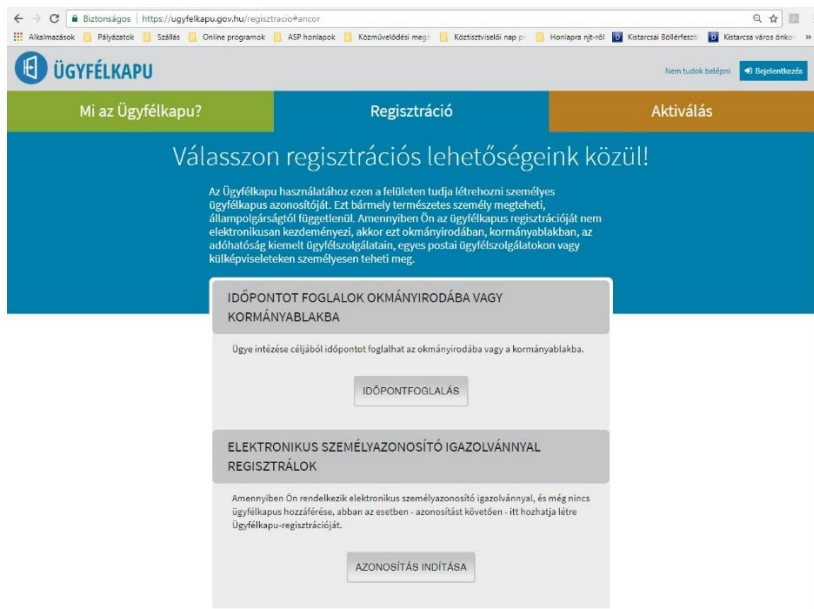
Biztonságos | https://ugyfelkapu.gov.hu/regisztracio#ancor

Alkalmazások Pályázatok Szállás Online programok ASP honlapok Közművelődési meg Köztisztviselői nap Honlapra njt-ről Kistarcsai Böllérfeszt Kistarcsa város önko

ÜGYFÉLKAPU

Nem tudok belépni Bejelentkezés

Mi az Ügyfélkapu?

Regisztráció

Aktiválás

Válasszon regisztrációs lehetőségeink közül!

Az Ügyfélkapu használatához ezen a felületen tudja létrehozni személyes ügyfélkapus azonosítóját. Ezt bármely természetes személy megteheti, állampolgárságtól függetlenül. Amennyiben Ön az ügyfélkapus regisztrációját nem elektronikusan kezdeményezi, akkor ezt okmányirodában, kormányablakban, az adóhatóság kiemelt ügyfélszolgálatain, egyes postai ügyfélszolgálatokon vagy külképviseleteken személyesen teheti meg.

IDŐPONTOT FOGLALOK OKMÁNYIRODÁBA VAGY KORMÁNYABLAKBA

Ügye intézése céljából időpontot foglalhat az okmányirodába vagy a kormányablakba.

IDŐPONTFOGLALÁS

ELEKTRONIKUS SZEMÉLYAZONOSÍTÓ IGAZOLVÁNNYAL REGISZTRÁLOK

Amennyiben Ön rendelkezik elektronikus személyazonosító igazolvánnyal, és még nincs ügyfélkapus hozzáférése, abban az esetben - azonosítást követően - itt hozhatja létre Ügyfélkapu-regisztrációját.

AZONOSÍTÁS INDÍTÁSA